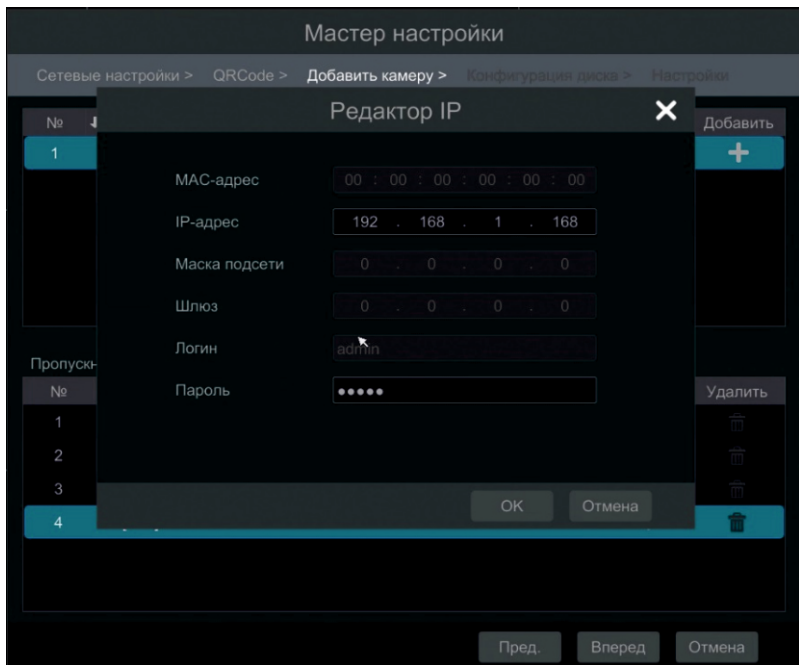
Мастер настройки

Сетевые настройки > QRCode > Добавить камеру > Конфигурация диска > Настройки

№ Добавить

1

Редактор IP

MAC-адрес 00 : 00 : 00 : 00 : 00 : 00

IP-адрес 192 . 168 . 1 . 168

Маска подсети 0 . 0 . 0 . 0

Шлюз 0 . 0 . 0 . 0

Логин admin

Пароль ●●●●●

OK Отмена

Пропускн

№ Удалить

1

2

3

4

Пред. Вперед Отмена